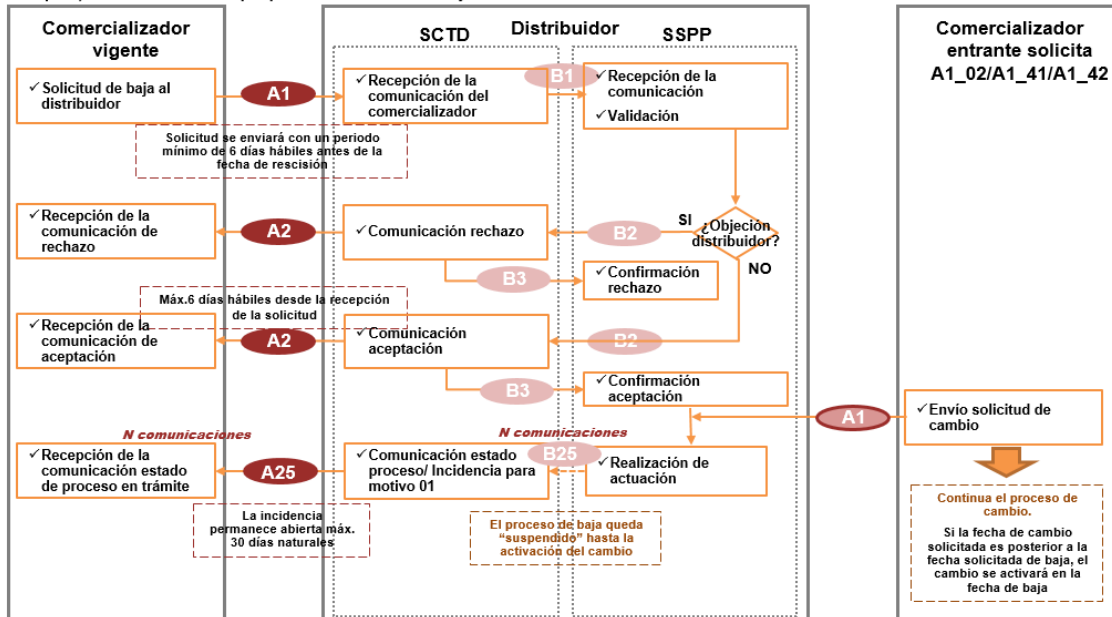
Comercializador vigente

Distribuidor

SCTD

SSPP

Comercializador entrante solicita A1_02/A1_41/A1_42

✓Solicitud de baja al distribuidor

A1

✓Recepción de la comunicación del comercializador

B1

✓Recepción de la comunicación

✓Validación

Solicitud se enviará con un periodo mínimo de 6 días hábiles antes de la fecha de rescisión

✓Recepción de la comunicación de rechazo

A2

✓Comunicación rechazo

B2

SI

¿Objeción distribuidor?

NO

B3

✓Confirmación rechazo

Máx.6 días hábiles desde la recepción de la solicitud

✓Recepción de la comunicación de aceptación

A2

✓Comunicación aceptación

B2

B3

✓Confirmación aceptación

A1

✓Envío solicitud de cambio

N comunicaciones

N comunicaciones

✓Recepción de la comunicación estado de proceso en trámite

A25

✓Comunicación estado proceso/ Incidencia para motivo 01

B25

✓Realización de actuación

La incidencia permanece abierta máx. 30 días naturales

El proceso de baja queda "suspendido" hasta la activación del cambio

Continua el proceso de cambio.

Si la fecha de cambio solicitada es posterior a la fecha solicitada de baja, el cambio se activará en la fecha de baja